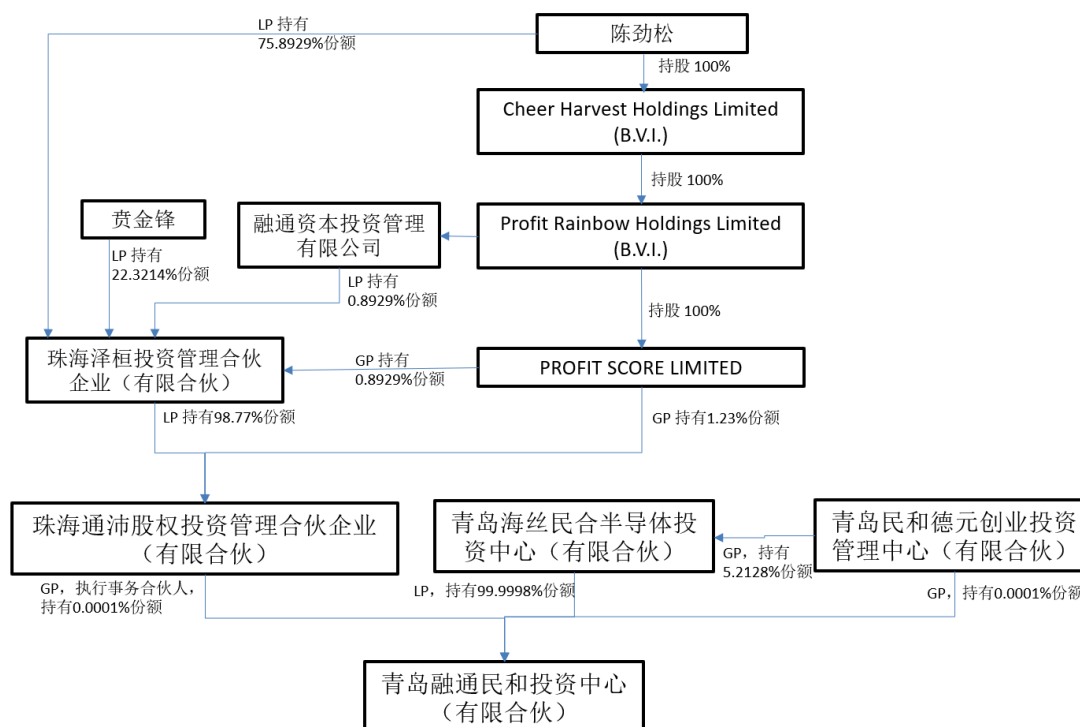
LP 持有
75.8929%份额

陈劲松

持股 100%

Cheer Harvest Holdings Limited
(B.V.I.)

持股 100%

贲金锋

融通资本投资管理有限公司

Profit Rainbow Holdings Limited
(B.V.I.)

LP 持有
22.3214%份额

LP 持有
0.8929%份额

持股 100%

珠海泽桓投资管理合伙企业（有限合伙）

GP 持有
0.8929%份额

PROFIT SCORE LIMITED

LP 持有98.77%份额

GP 持有1.23%份额

珠海通沛股权投资管理合伙企业（有限合伙）

青岛海丝民合半导体投资中心（有限合伙）

GP，持有
5.2128%份额

青岛民和德元创业投资管理中心（有限合伙）

GP，执行事务合伙人，
持有0.0001%份额

LP，持有99.9998%份额

GP，持有0.0001%份额

青岛融通民和投资中心
（有限合伙）